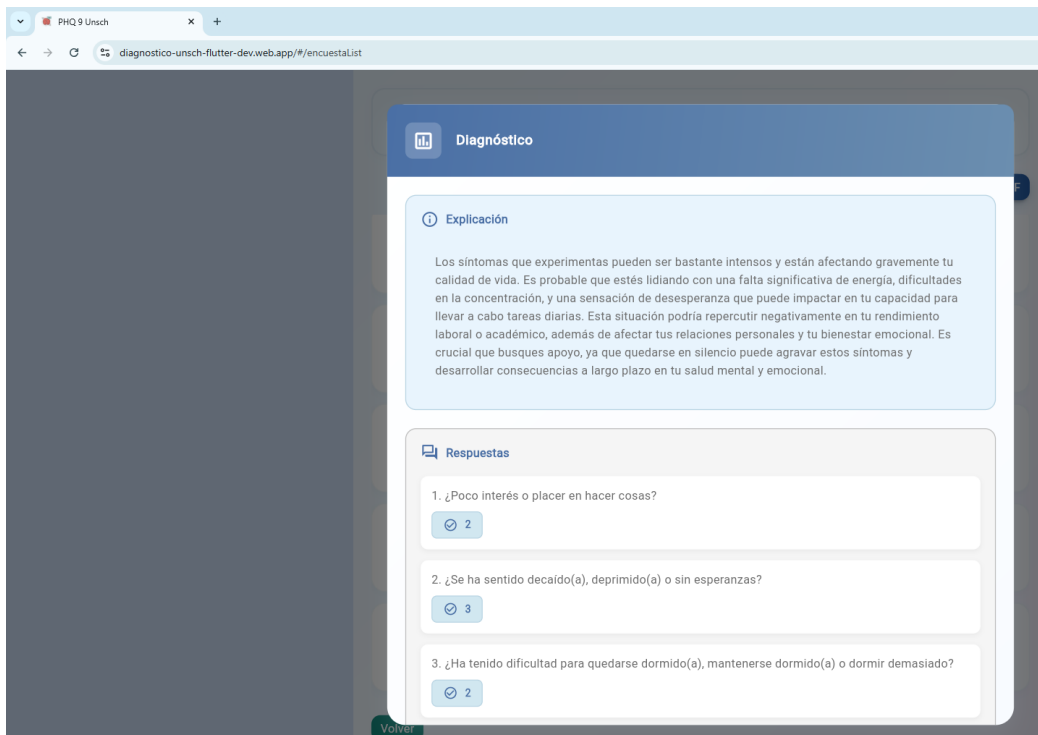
PHQ 9 Unsch

diagnostico-unsch-flutter-dev.web.app/#/encuestaList

Diagnóstico

Explicación

Los síntomas que experimentas pueden ser bastante intensos y están afectando gravemente tu calidad de vida. Es probable que estés lidiando con una falta significativa de energía, dificultades en la concentración, y una sensación de desesperanza que puede impactar en tu capacidad para llevar a cabo tareas diarias. Esta situación podría repercutir negativamente en tu rendimiento laboral o académico, además de afectar tus relaciones personales y tu bienestar emocional. Es crucial que busques apoyo, ya que quedarse en silencio puede agravar estos síntomas y desarrollar consecuencias a largo plazo en tu salud mental y emocional.

Respuestas

1. ¿Poco interés o placer en hacer cosas?

2

2. ¿Se ha sentido decaído(a), deprimido(a) o sin esperanzas?

3

3. ¿Ha tenido dificultad para quedarse dormido(a), mantenerse dormido(a) o dormir demasiado?

2

Volver